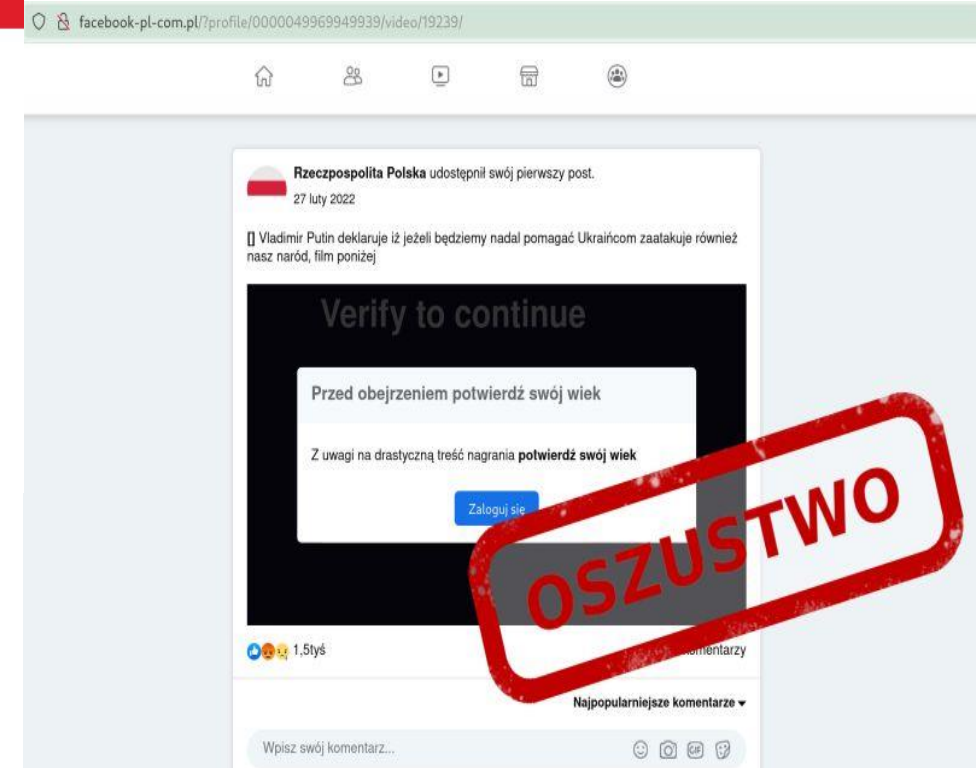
facebook-pl-com.pl/?profile/0000049969949939/video/19239/

Rzeczpospolita Polska udostępnił swój pierwszy post.
27 luty 2022

[] Vladimir Putin deklaruje iż jeżeli będziemy nadal pomagać Ukraińcom zaatakuje również nasz naród, film poniżej

Verify to continue

Przed obejrzeniem potwierdź swój wiek

Z uwagi na drastyczną treść nagrania potwierdź swój wiek

Zaloguj się

OSZUSTWO

1,5tyś

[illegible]mentarzy

Najpopularniejsze komentarze

Wpisz swój komentarz...